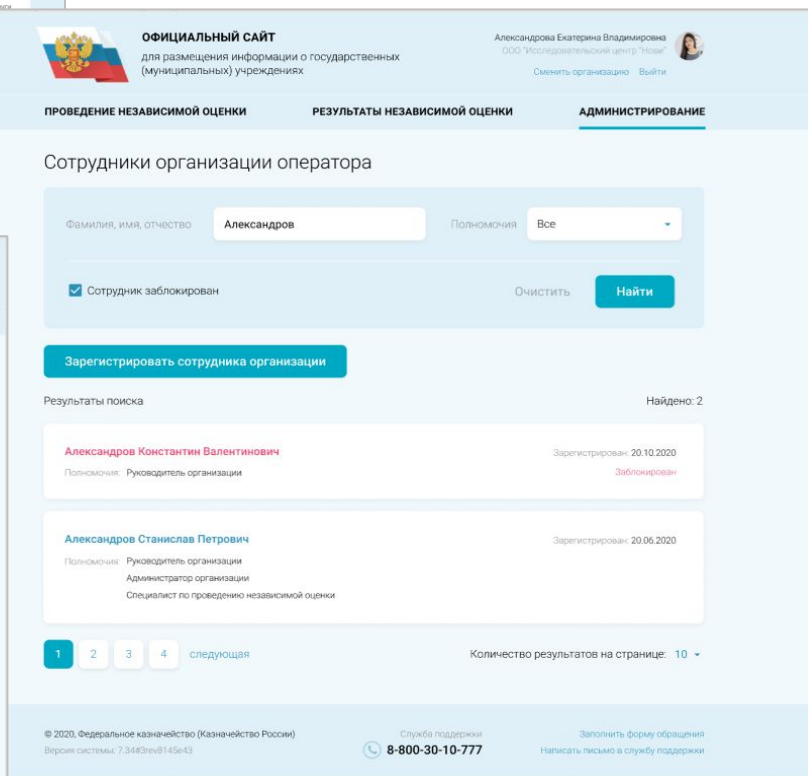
ОФИЦИАЛЬНЫЙ САЙТ
для размещения информации о государственных (муниципальных) учреждениях

Александрова Екатерина Владимировна
ООО "Исследовательский центр "Нова"
Сменить организацию Выйти

ПРОВЕДЕНИЕ НЕЗАВИСИМОЙ ОЦЕНКИ
РЕЗУЛЬТАТЫ НЕЗАВИСИМОЙ ОЦЕНКИ
АДМИНИСТРИРОВАНИЕ

Сотрудники организации оператора

Фамилия, имя, отчество
Александров
Полномочия
Все

Сотрудник заблокирован
Очистить
Найти

Зарегистрировать сотрудника организации

Результаты поиска
Найдено: 2

Александров Константин Валентинович
Зарегистрирован: 20.10.2020
Полномочия: Руководитель организации
Заблокирован

Александров Станислав Петрович
Зарегистрирован: 20.06.2020
Полномочия: Руководитель организации
Администратор организации
Специалист по проведению независимой оценки

1 2 3 4 следующая
Количество результатов на странице: 10

© 2020, Федеральное казначейство (Казначейство России)
Версия системы: 7.34#3rev8145e43
Служба поддержки
8-800-30-10-777
Заполнить форму обращения
Написать письмо в службу поддержки